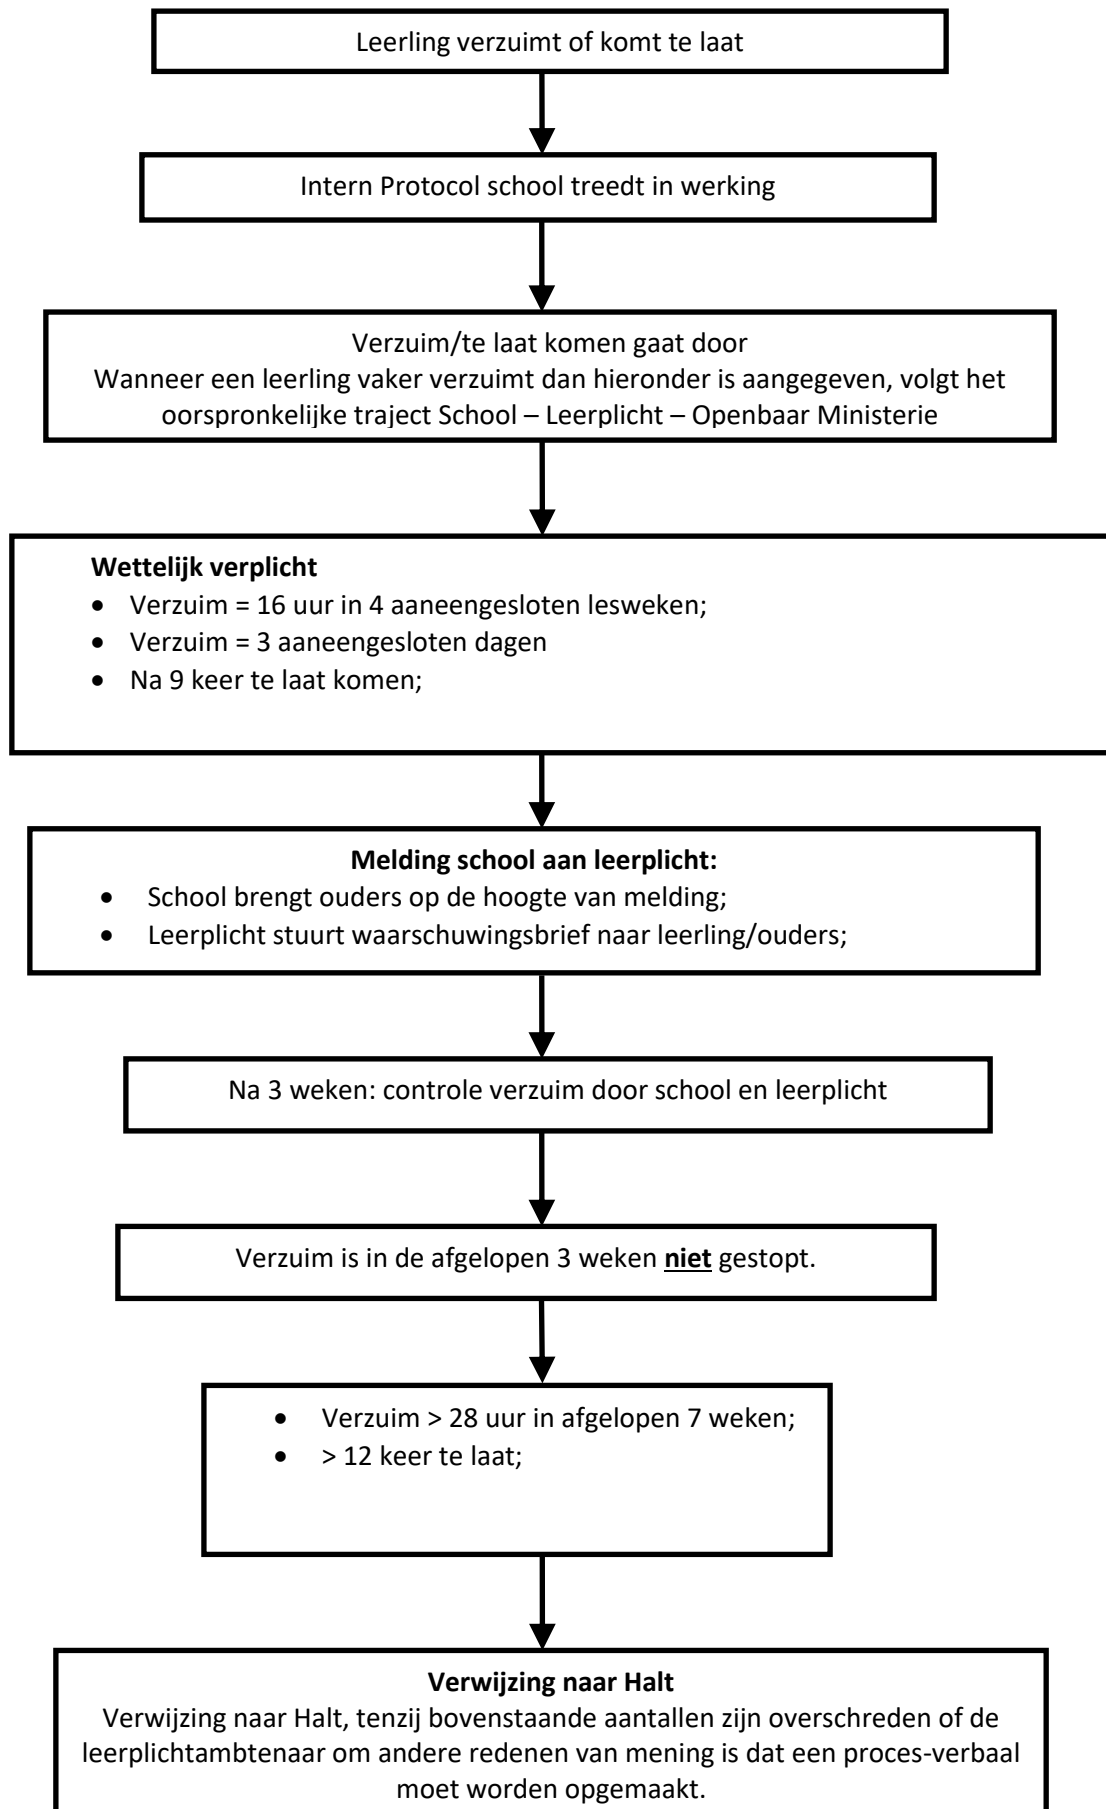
Leerling verzuimt of komt te laat

Intern Protocol school treedt in werking

Verzuim/te laat komen gaat door
Wanneer een leerling vaker verzuimt dan hieronder is aangegeven, volgt het oorspronkelijke traject School – Leerplicht – Openbaar Ministerie

**Wettelijk verplicht**
- Verzuim = 16 uur in 4 aaneengesloten lesweken;
- Verzuim = 3 aaneengesloten dagen
- Na 9 keer te laat komen;

**Melding school aan leerplicht:**
- School brengt ouders op de hoogte van melding;
- Leerplicht stuurt waarschuwingsbrief naar leerling/ouders;

Na 3 weken: controle verzuim door school en leerplicht

Verzuim is in de afgelopen 3 weken **niet** gestopt.

- Verzuim > 28 uur in afgelopen 7 weken;
- > 12 keer te laat;

**Verwijzing naar Halt**
Verwijzing naar Halt, tenzij bovenstaande aantallen zijn overschreden of de leerplichtambtenaar om andere redenen van mening is dat een proces-verbaal moet worden opgemaakt.